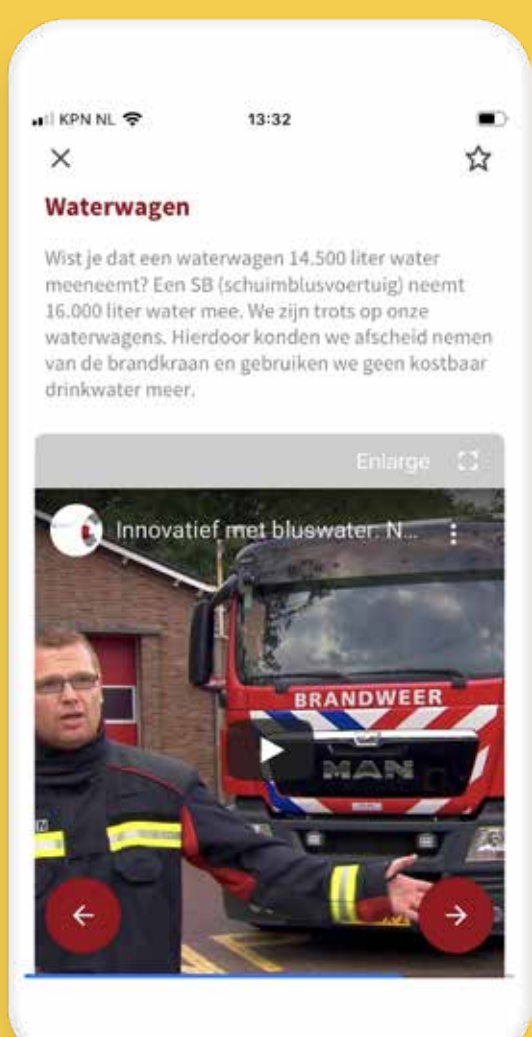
KPN NL 13:32

×

Waterwagen

Wist je dat een waterwagen 14.500 liter water meeneemt? Een SB (schuimblusvoertuig) neemt 16.000 liter water mee. We zijn trots op onze waterwagens. Hierdoor konden we afscheid nemen van de brandkraan en gebruiken we geen kostbaar drinkwater meer.

Enlarge

Innovatief met bluswater: N...

BRANDWEER

MAN